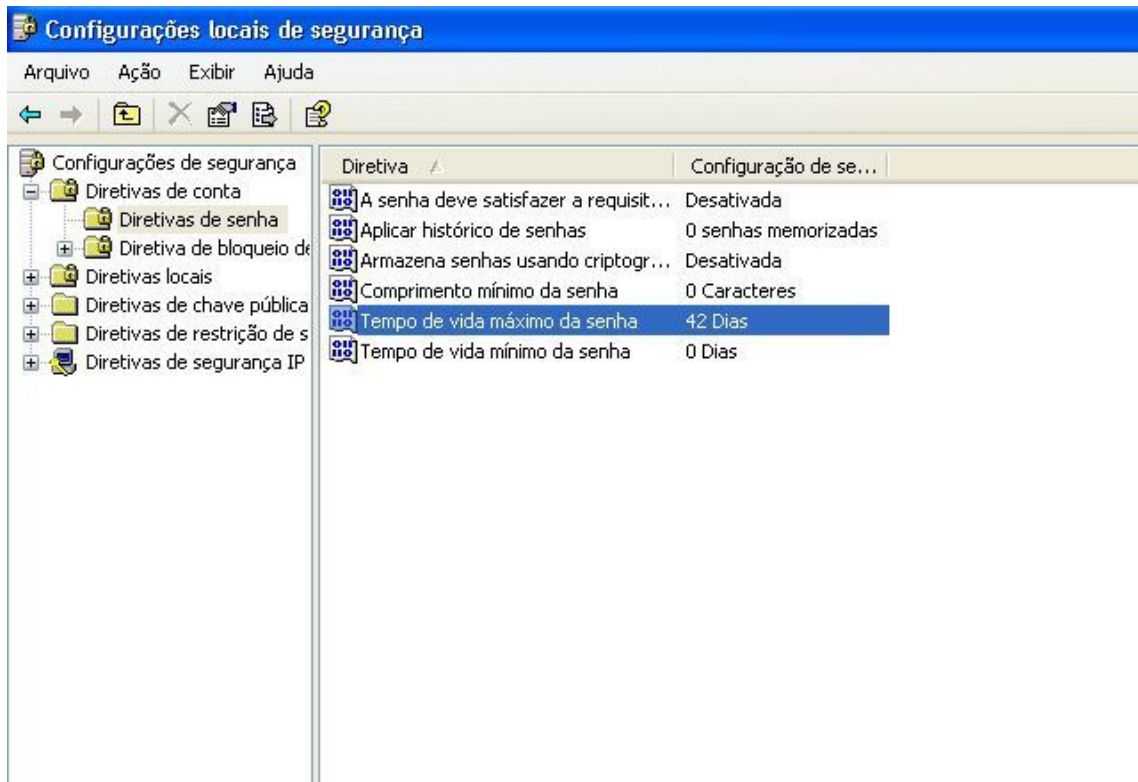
Configurações locais de segurança

Arquivo Ação Exibir Ajuda

Configurações de segurança
Diretivas de conta
Diretivas de senha
Diretiva de bloqueio de
Diretivas locais
Diretivas de chave pública
Diretivas de restrição de s
Diretivas de segurança IP

| Diretiva | Configuração de se... |
|---|---|
| A senha deve satisfazer a requisit... | Desativada |
| Aplicar histórico de senhas | 0 senhas memorizadas |
| Armazena senhas usando criptogr... | Desativada |
| Comprimento mínimo da senha | 0 Caracteres |
| Tempo de vida máximo da senha | 42 Dias |
| Tempo de vida mínimo da senha | 0 Dias |